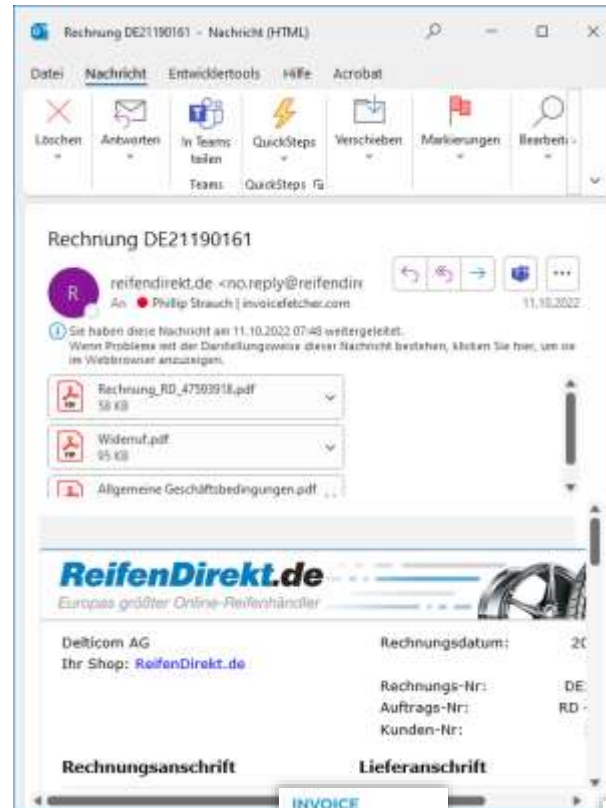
Rechnung DE21190161 - Nachricht (HTML)

Datei Nachricht Entwicklertools Hilfe Acrobat

Löschen Antworten In Teams teilen QuickSteps Verschieben Markierungen Bearbeit

Teams QuickSteps

Rechnung DE21190161

R

reifendirekt.de <no.reply@reifendir

An Phillip Strauch | invoicefetcher.com

11.10.2022

Sie haben diese Nachricht am 11.10.2022 07:48 weitergeleitet.
Wenn Probleme mit der Darstellungsweise dieser Nachricht bestehen, klicken Sie hier, um sie im Webbrowser anzuzeigen.

Rechnung_RD_47593918.pdf
58 KB

Widerruf.pdf
95 KB

Allgemeine Geschäftsbedingungen.pdf

ReifenDirekt.de
Europas größter Online-Reifenhändler

Delticom AG
Ihr Shop: ReifenDirekt.de

Rechnungsdatum: 20

Rechnungs-Nr: DE
Auftrags-Nr: RD -
Kunden-Nr:

Rechnungsanschrift

Lieferanschrift

INVOICE